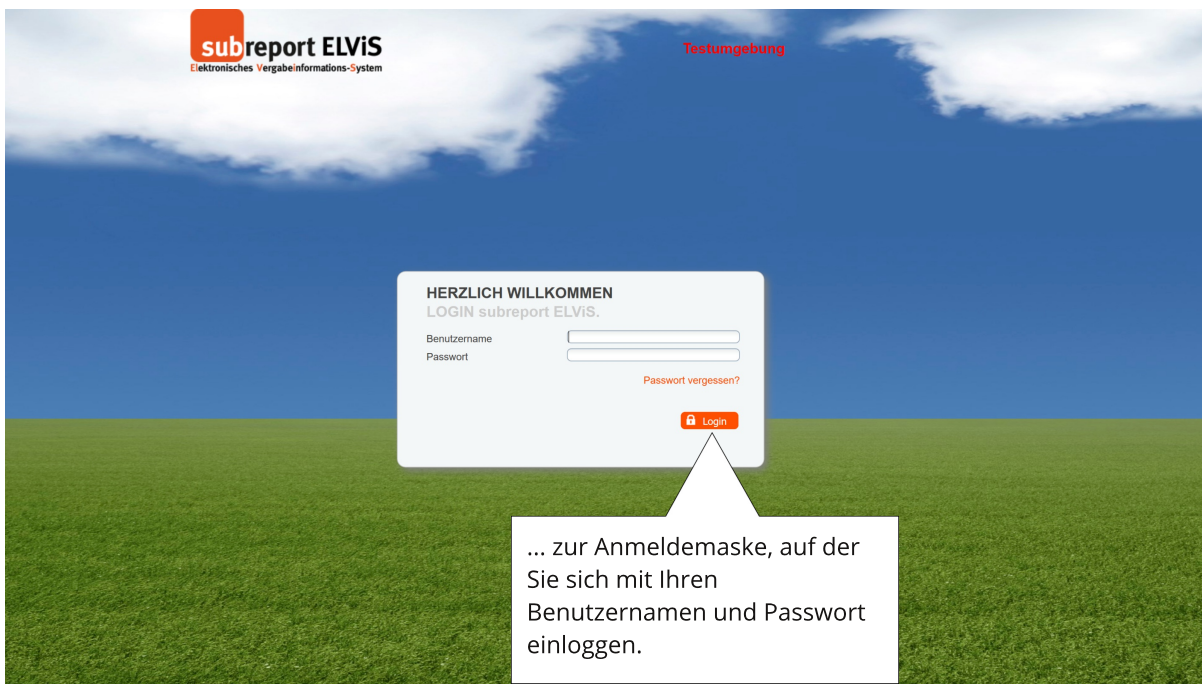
subreport ELViS
Elektronisches Vergabeinformations-System

Testumgebung

HERZLICH WILLKOMMEN
LOGIN subreport ELViS.

Benutzername
Passwort

Passwort vergessen?

Login

... zur Anmeldemaske, auf der Sie sich mit Ihren Benutzernamen und Passwort einloggen.